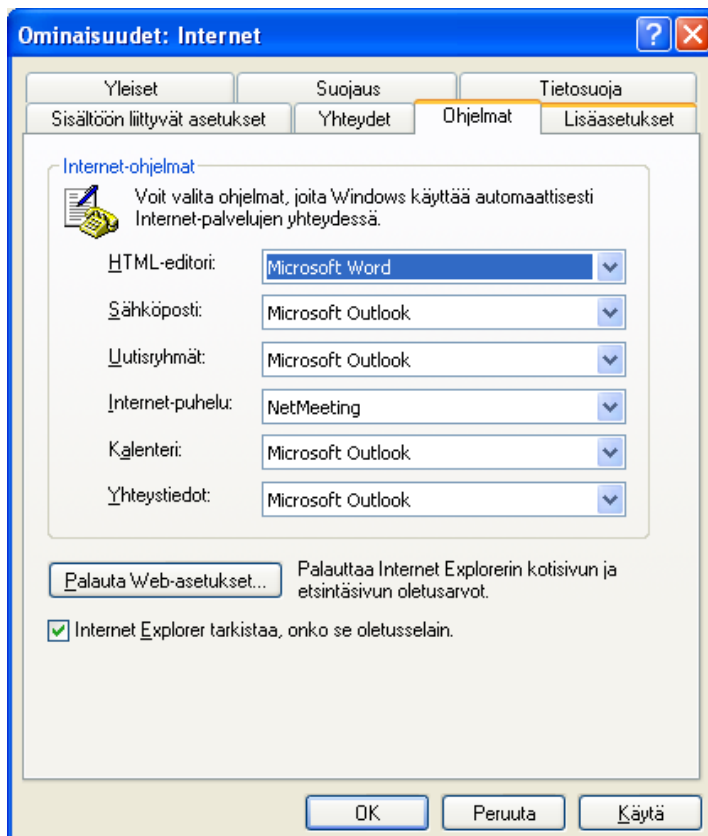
Ominaisuudet: Internet

?

Yleiset | Suojaus | Tietosuoja
Sisältöön liittyvät asetukset | Yhteydet | Ohjelmat | Lisäasetukset

Internet-ohjelmat

Voit valita ohjelmat, joita Windows käyttää automaattisesti Internet-palvelujen yhteydessä.

HTML-editori: Microsoft Word

Sähköposti: Microsoft Outlook

Uutisryhmät: Microsoft Outlook

Internet-puhelu: NetMeeting

Kalenteri: Microsoft Outlook

Yhteystiedot: Microsoft Outlook

Palauta Web-asetukset...

Palauttaa Internet Explorerin kotisivun ja etsintäsivun oletusarvot.

Internet Explorer tarkistaa, onko se oletusselain.

OK

Peruuta

Käytä